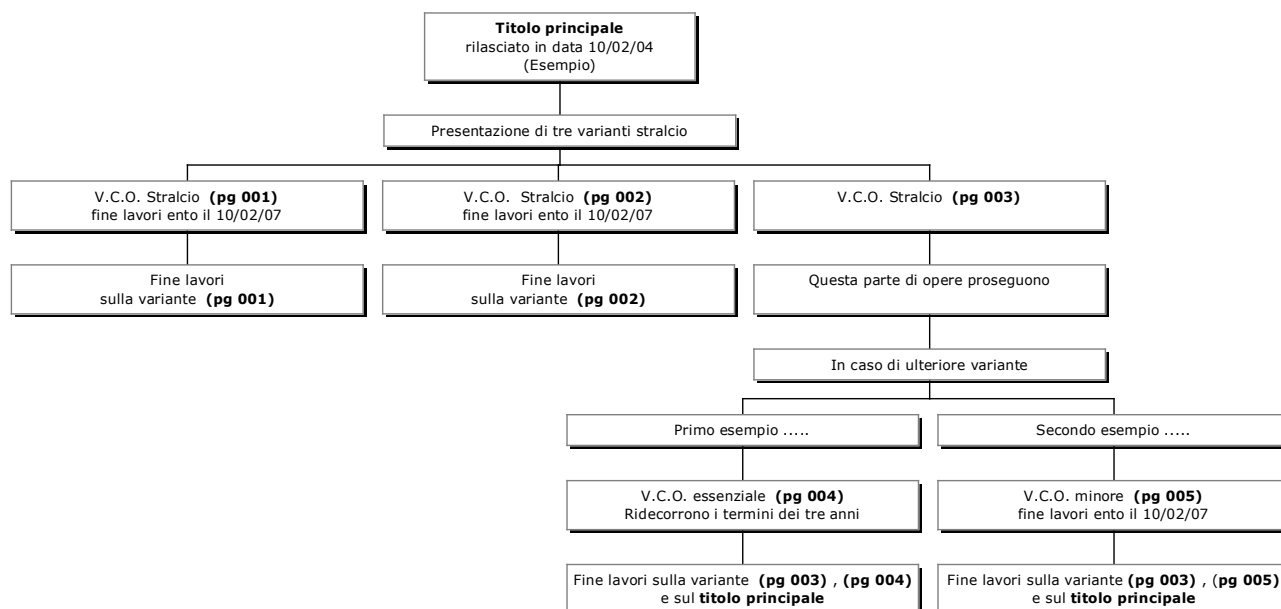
**Titolo principale**
rilasciato in data 10/02/04
(Esempio)

Presentazione di tre varianti stralcio

V.C.O. Stralcio **(pg 001)**
fine lavori ento il 10/02/07

V.C.O. Stralcio **(pg 002)**
fine lavori ento il 10/02/07

V.C.O. Stralcio **(pg 003)**

Fine lavori
sulla variante **(pg 001)**

Fine lavori
sulla variante **(pg 002)**

Questa parte di opere proseguono

In caso di ulteriore variante

Primo esempio .....

Secondo esempio .....

V.C.O. essenziale **(pg 004)**
Ridecorrono i termini dei tre anni

V.C.O. minore **(pg 005)**
fine lavori ento il 10/02/07

Fine lavori sulla variante **(pg 003)** , **(pg 004)**
e sul **titolo principale**

Fine lavori sulla variante **(pg 003)** , (**pg 005)**
e sul **titolo principale**